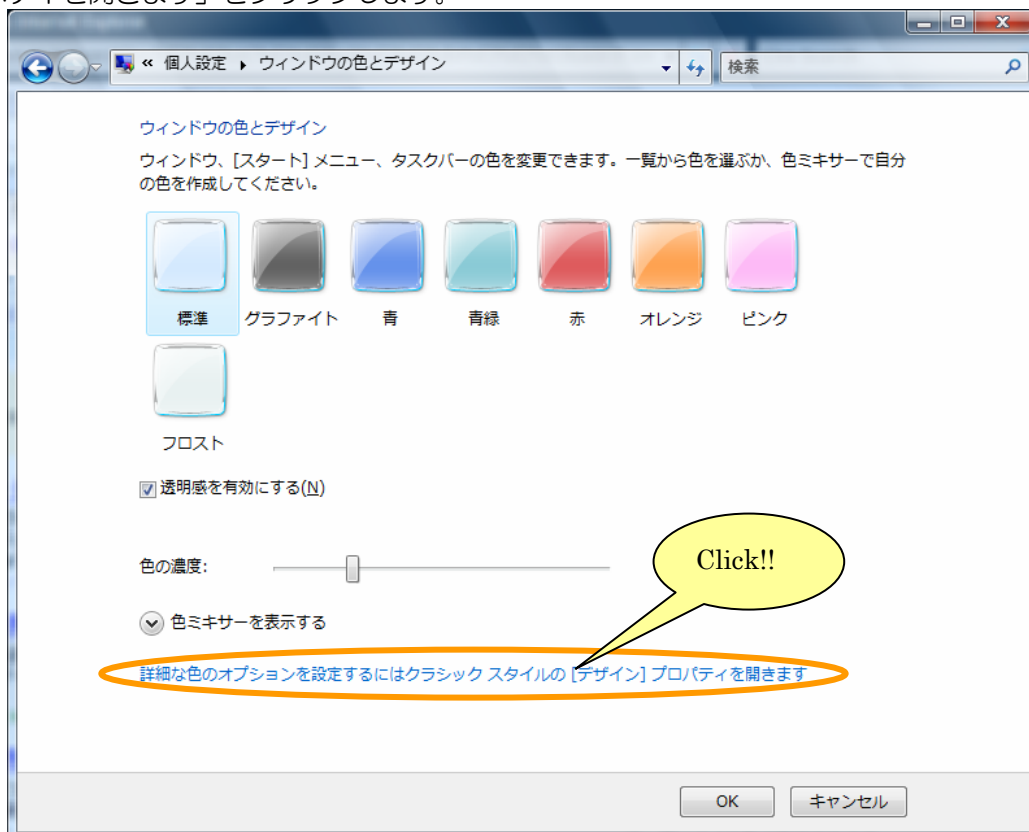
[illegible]

« 個人設定 ▸ ウィンドウの色とデザイン

検索

ウィンドウの色とデザイン

ウィンドウ、[スタート] メニュー、タスクバーの色を変更できます。一覧から色を選ぶか、色ミキサーで自分の色を作成してください。

標準 グラファイト 青 青緑 赤 オレンジ ピンク

フロスト

透明感を有効にする(N)

色の濃度:

Click!!

色ミキサーを表示する

詳細な色のオプションを設定するにはクラシック スタイルの [デザイン] プロパティを開きます

OK キャンセル